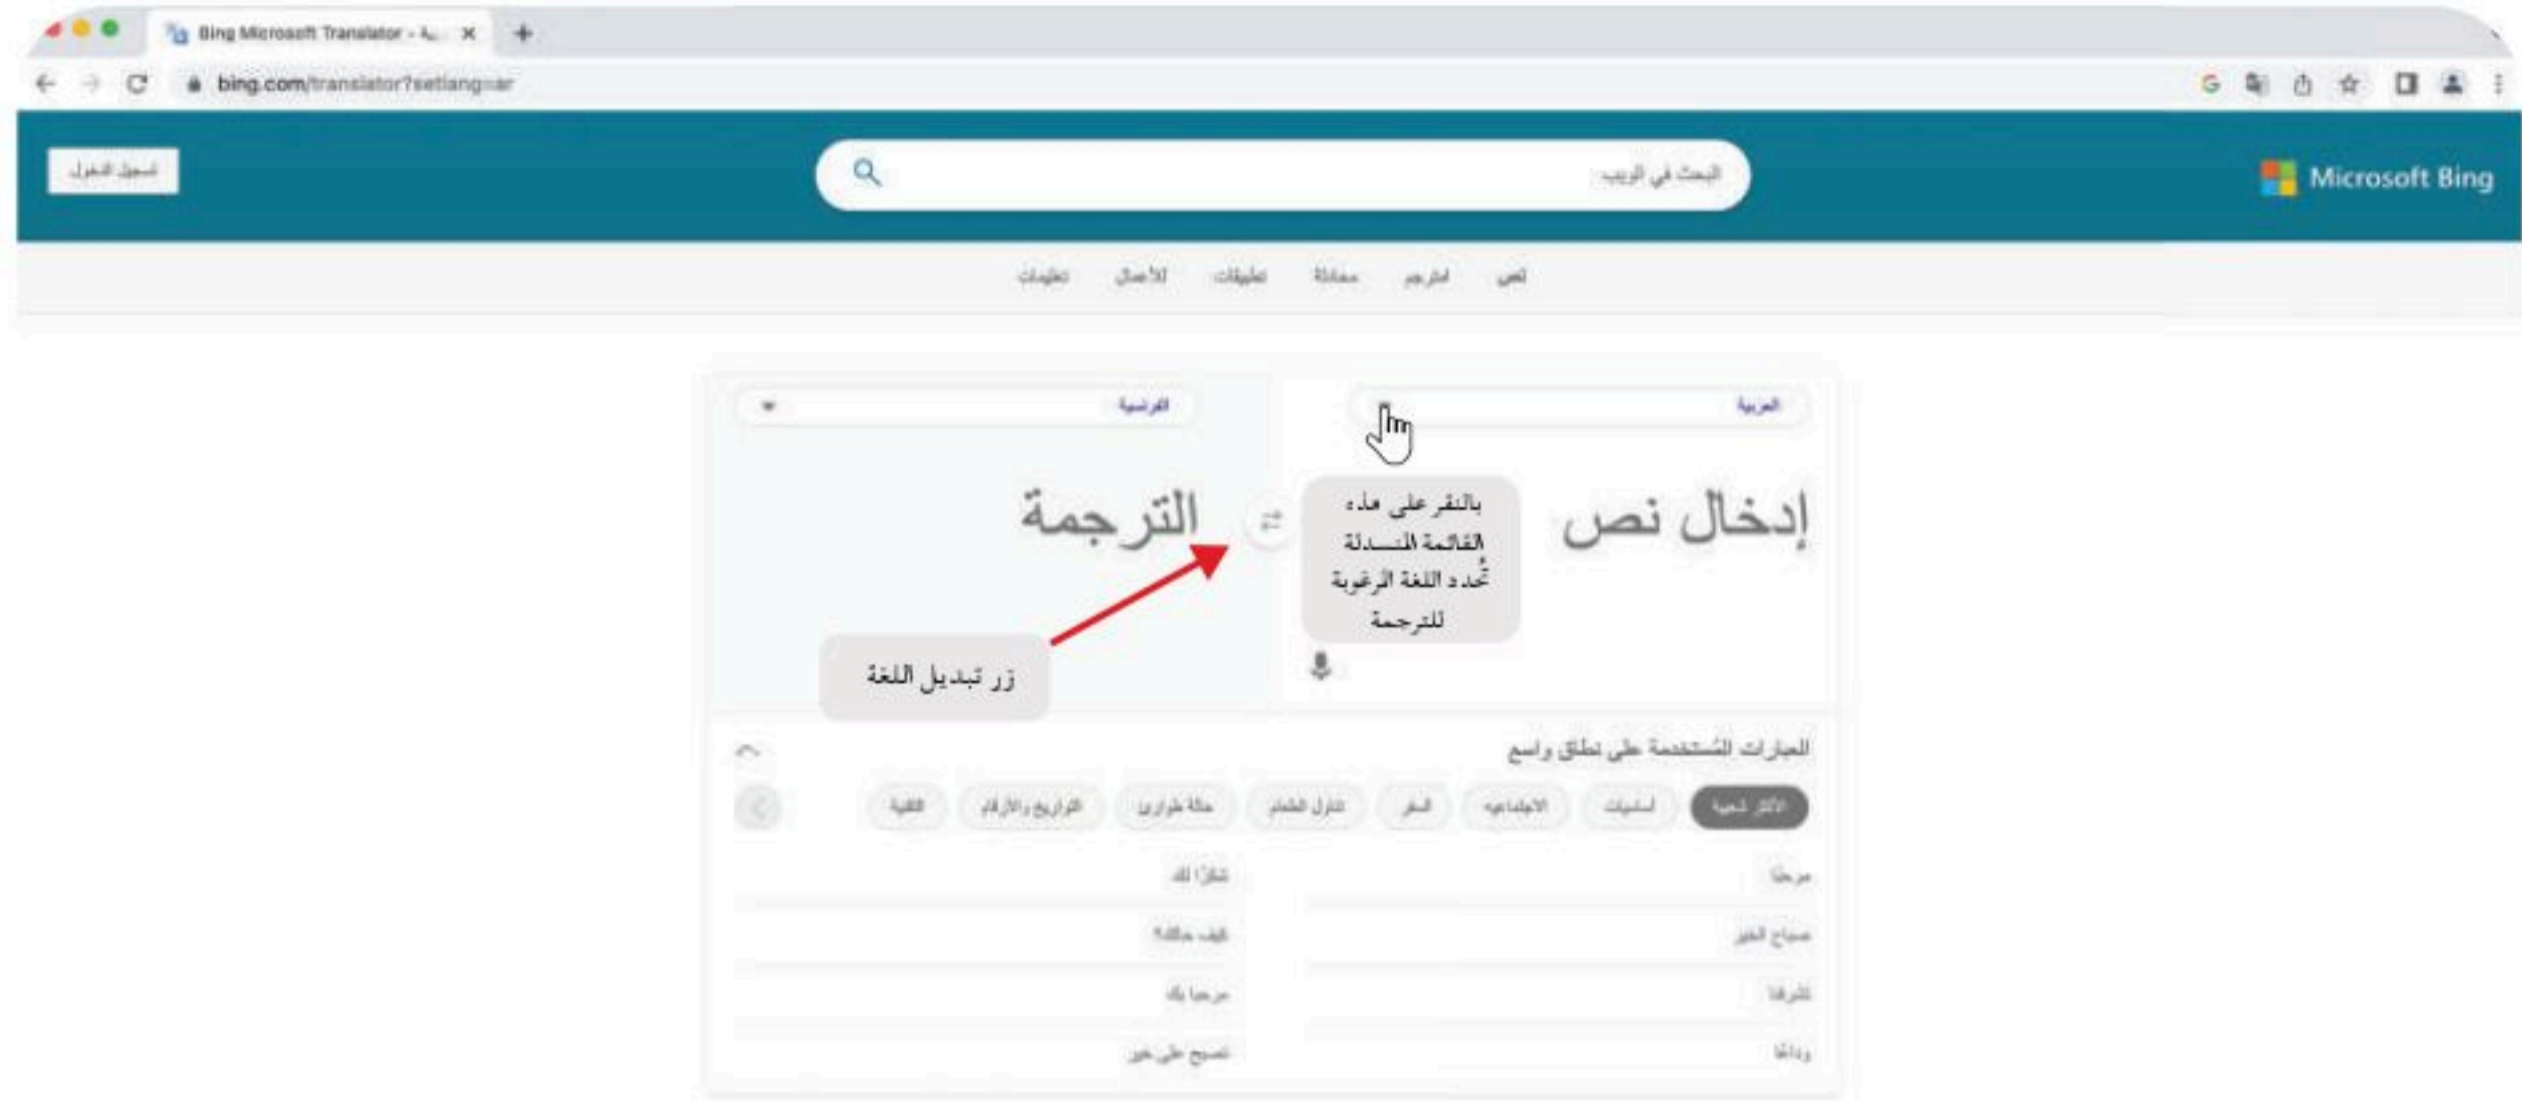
Bing Microsoft Translator - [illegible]

bing.com/translator?setlang=ar

Microsoft Bing

البحث في الويب

تسجيل الدخول

نص
اترجم
محادثة
تطبيقات
للأعمال
تعليمات

العربية

الفرنسية

إدخال نص

الترجمة

بالنقر على هذه القائمة المنسدلة تُحدد اللغة المرغوبة للترجمة

زر تبديل اللغة

العبارات المُستخدمة على نطاق واسع

الأكثر شعبية
أساسيات
الاجتماعية
السفر
تناول الطعام
حالة طوارئ
التواريخ والأرقام
التقنية

مرحبًا
صباح الخير
شكرًا
وداعًا

شكرًا لك
كيف حالك؟
مرحبا بك
تصبح على خير